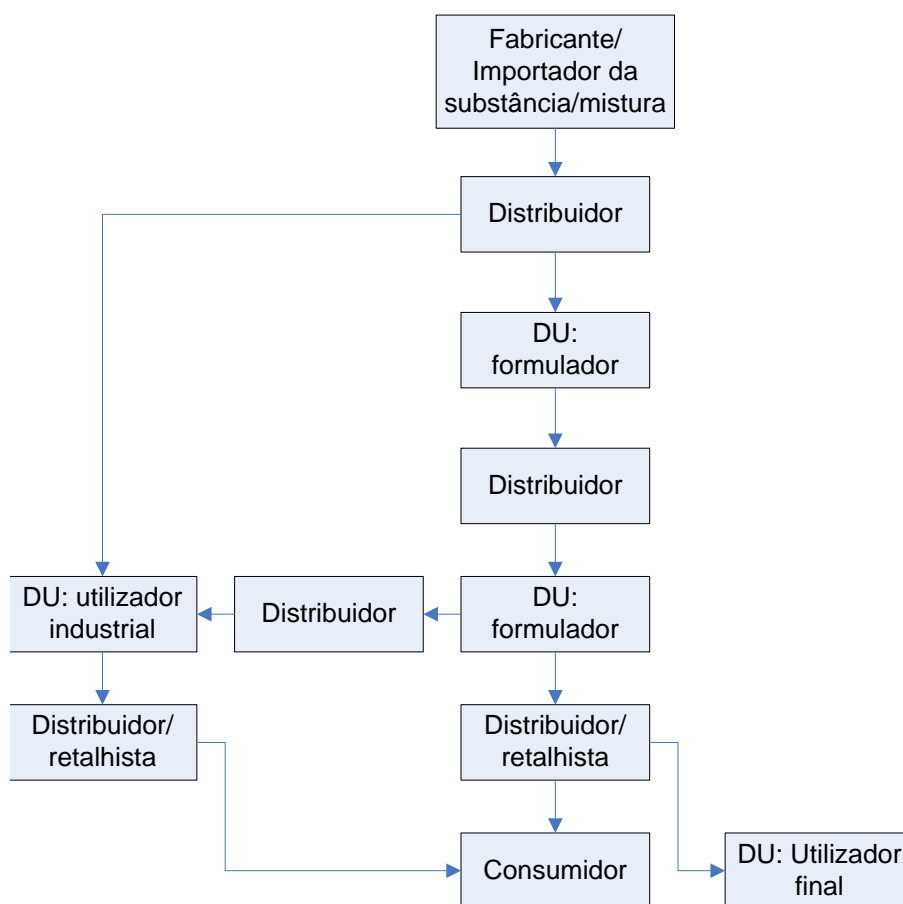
Fabricante/ Importador da substância/mistura

Distribuidor

DU: formulador

Distribuidor

DU: utilizador industrial

Distribuidor

DU: formulador

Distribuidor/ retalhista

Distribuidor/ retalhista

Consumidor

DU: Utilizador final